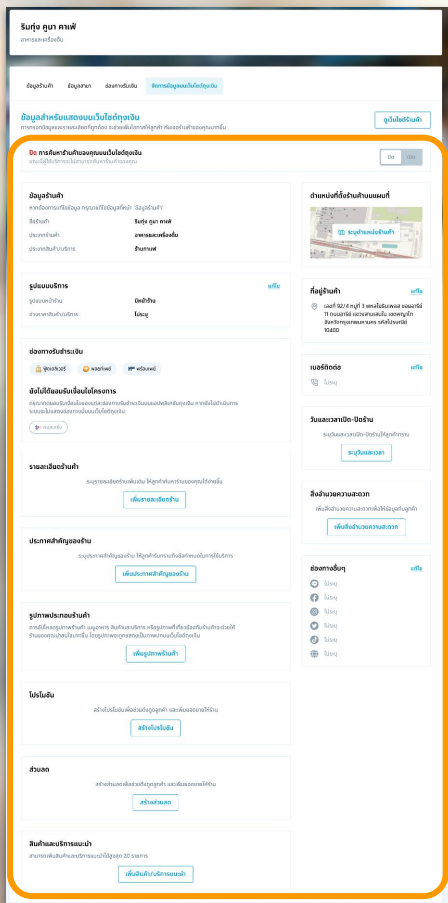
ริมทุ่ง คูนา คาเฟ่
อาหารและเครื่องดื่ม

ข้อมูลร้านค้า | ข้อมูลสาขา | ช่องทางรับเงิน | จัดการข้อมูลบนเว็บไซต์ถุงเงิน

ข้อมูลสำหรับแสดงบนเว็บไซต์ถุงเงิน
การกรอกข้อมูลจะแสดงผลบนเว็บไซต์ถุงเงิน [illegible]

ดูเว็บไซต์ร้านค้า

ปิด การค้นหาร้านค้าของคุณบนเว็บไซต์ถุงเงิน
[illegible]

ปิด เปิด

ข้อมูลร้านค้า
หากต้องการแก้ไขข้อมูล กรุณาแก้ไขข้อมูลที่หน้า ข้อมูลร้านค้า

ชื่อร้านค้า | ริมทุ่ง คูนา คาเฟ่
ประเภทร้านค้า | อาหารและเครื่องดื่ม
ประเภทสินค้า/บริการ | ร้านกาแฟ

รูปแบบบริการ | แก้ไข
รูปแบบหน้าร้าน | มีหน้าร้าน
ช่วงราคาสินค้า/บริการ | ไม่ระบุ

ช่องทางรับชำระเงิน
ผู้ยอดวิวเชย์ | เพลย์การ์ด | พร้อมเพย์

ข้อมูลนี้ได้มาจากการเชื่อมโยงโครงการ
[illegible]

รายละเอียดร้านค้า
ระบุรายละเอียดร้านเพิ่มเติม ให้ลูกค้ารู้จักร้านของคุณได้ง่ายขึ้น
เพิ่มรายละเอียดร้าน

ประกาศสำคัญของร้าน
ระบุประกาศสำคัญของร้าน ให้ลูกค้ารับทราบถึงข้อจำกัดหรือการเปลี่ยนแปลงบริการ
เพิ่มประกาศสำคัญของร้าน

รูปภาพประกอบร้านค้า
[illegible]
เพิ่มรูปภาพร้านค้า

โปรโมชั่น
สร้างโปรโมชั่นเพื่อช่วยดึงดูดลูกค้า และเพิ่มยอดขายให้กับร้าน
สร้างโปรโมชั่น

ส่วนลด
สร้างส่วนลดเพื่อช่วยดึงดูดลูกค้า และเพิ่มยอดขายให้กับร้าน
สร้างส่วนลด

สินค้าและบริการแนะนำ
สามารถเพิ่มสินค้าและบริการแนะนำได้สูงสุด 20 รายการ
เพิ่มสินค้า/บริการแนะนำ

ตำแหน่งที่ตั้งร้านค้าบนแผนที่
ระบุตำแหน่งร้านค้า

ที่อยู่ร้านค้า | แก้ไข
เลขที่ 92/4 หมู่ที่ 3 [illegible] 10400

เบอร์ติดต่อ | แก้ไข
ไม่ระบุ

วันและเวลาเปิด-ปิดร้าน
ระบุวันและเวลาเปิด-ปิดร้านให้ลูกค้าทราบ
ระบุวันและเวลา

สิ่งอำนวยความสะดวก
เพิ่มสิ่งอำนวยความสะดวกเพื่อให้ข้อมูลกับลูกค้า
เพิ่มสิ่งอำนวยความสะดวก

ช่องทางอื่นๆ | แก้ไข
ไม่ระบุ
ไม่ระบุ
ไม่ระบุ
ไม่ระบุ
ไม่ระบุ
ไม่ระบุ